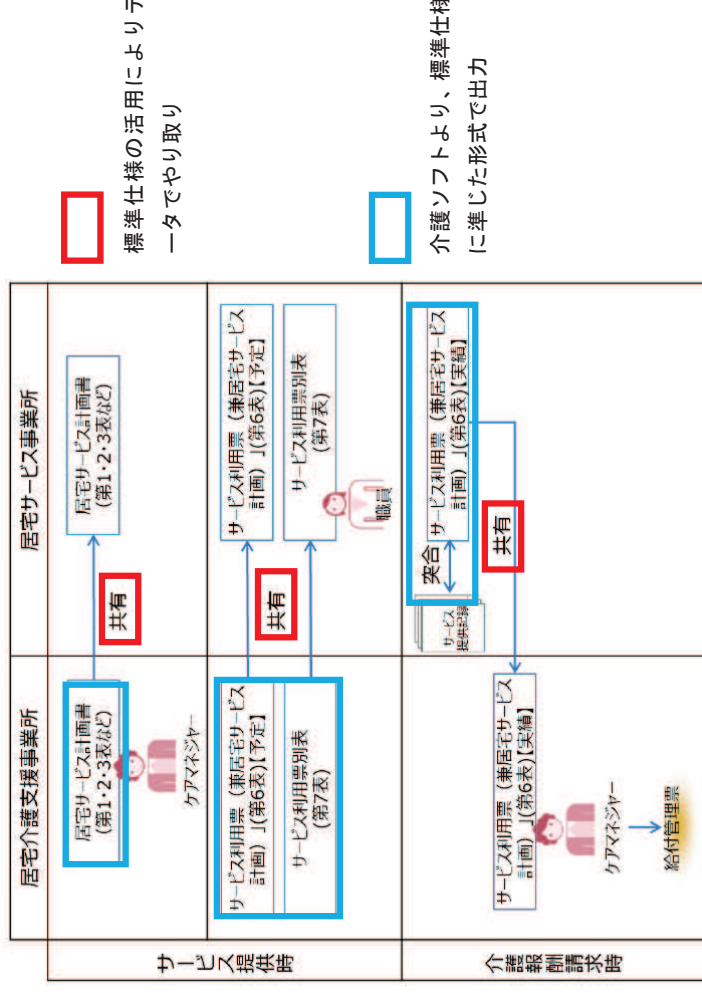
標準仕様の活用によりデ
ータでやり取り

介護ソフトより、標準仕様
に準じた形式で出力

| | 居宅介護支援事業所 | 居宅サービス事業所 |
|---|---|---|
| サービス提供時 | 居宅サービス計画書（第1・2・3表など） ケアマネジャー | 共有 居宅サービス計画書（第1・2・3表など） |
| | サービス利用票（兼居宅サービス計画）」(第6表)【予定】 サービス利用票別表（第7表） | 共有 サービス利用票（兼居宅サービス計画）」(第6表)【予定】 サービス利用票別表（第7表） 職員 |
| 介護報酬請求時 | サービス利用票（兼居宅サービス計画）」(第6表)【実績】 ケアマネジャー 給付管理票 | 共有 突合 サービス提供記録 サービス利用票（兼居宅サービス計画）」(第6表)【実績】 |